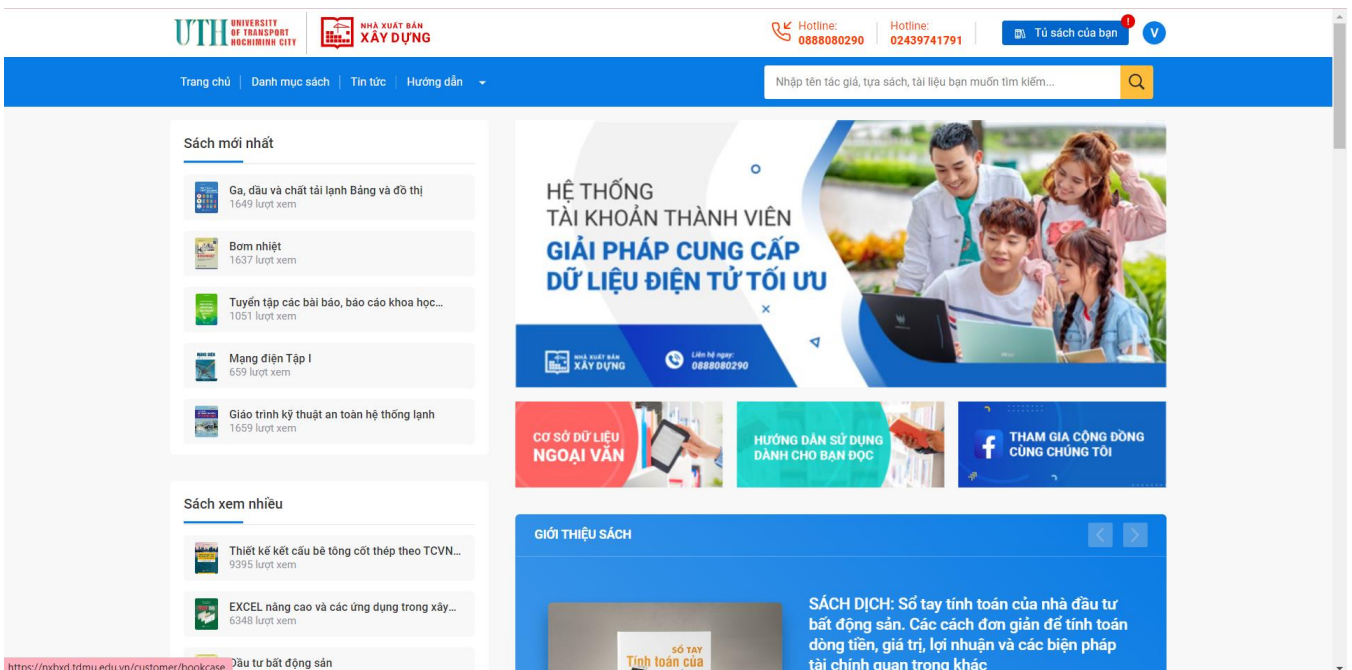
UTH UNIVERSITY OF TRANSPORT HOCHIMINH CITY

NHÀ XUẤT BẢN XÂY DỰNG

Hotline: 0888080290

Hotline: 02439741791

Tủ sách của bạn

!

V

Trang chủ | Danh mục sách | Tin tức | Hướng dẫn

Nhập tên tác giả, tựa sách, tài liệu bạn muốn tìm kiếm...

Sách mới nhất

Ga, dầu và chất tải lạnh Bảng và đồ thị
1649 lượt xem

Bơm nhiệt
1637 lượt xem

Tuyển tập các bài báo, báo cáo khoa học...
1051 lượt xem

Mạng điện Tập I
659 lượt xem

Giáo trình kỹ thuật an toàn hệ thống lạnh
1659 lượt xem

HỆ THỐNG
TÀI KHOẢN THÀNH VIÊN
GIẢI PHÁP CUNG CẤP
DỮ LIỆU ĐIỆN TỬ TỐI ƯU

NHÀ XUẤT BẢN XÂY DỰNG

Liên hệ ngay: 0888080290

CƠ SỞ DỮ LIỆU NGOẠI VĂN

HƯỚNG DẪN SỬ DỤNG DÀNH CHO BẠN ĐỌC

THAM GIA CỘNG ĐỒNG CÙNG CHÚNG TÔI

Sách xem nhiều

Thiết kế kết cấu bê tông cốt thép theo TCVN...
9395 lượt xem

EXCEL nâng cao và các ứng dụng trong xây...
6348 lượt xem

https://nxbxd.tdmu.edu.vn/customer/bookcase

Đầu tư bất động sản

GIỚI THIỆU SÁCH

SỔ TAY Tính toán của

SÁCH DỊCH: Sổ tay tính toán của nhà đầu tư bất động sản. Các cách đơn giản để tính toán dòng tiền, giá trị, lợi nhuận và các biện pháp tài chính quan trọng khác